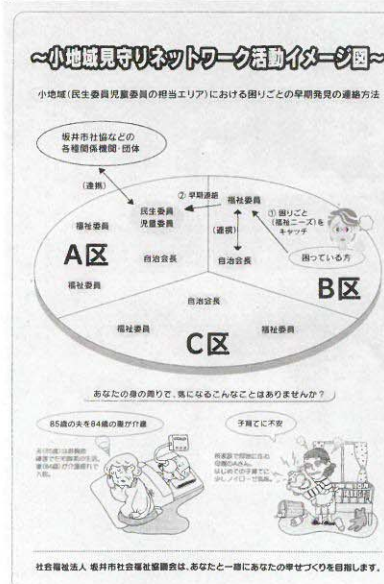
~小地域見守りネットワーク活動イメージ図~

小地域(民生委員児童委員の担当エリア)における困りごとの早期発見の連絡方法

坂井市社協などの各種関係機関・団体

(連携)

② 早期連絡

福祉委員

① 困りごと(福祉ニーズ)をキャッチ

福祉委員

民生委員児童委員

(連携)

A区

自治会長

自治会長

困っている方

福祉委員

B区

自治会長

福祉委員

福祉委員

C区

あなたの身の周りで、気になるこんなことはありませんか?

85歳の夫を84歳の妻が介護

子育てに不安

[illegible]

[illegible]

社会福祉法人 坂井市社会福祉協議会は、あなたと一緒にあなたの幸せづくりを目指します。